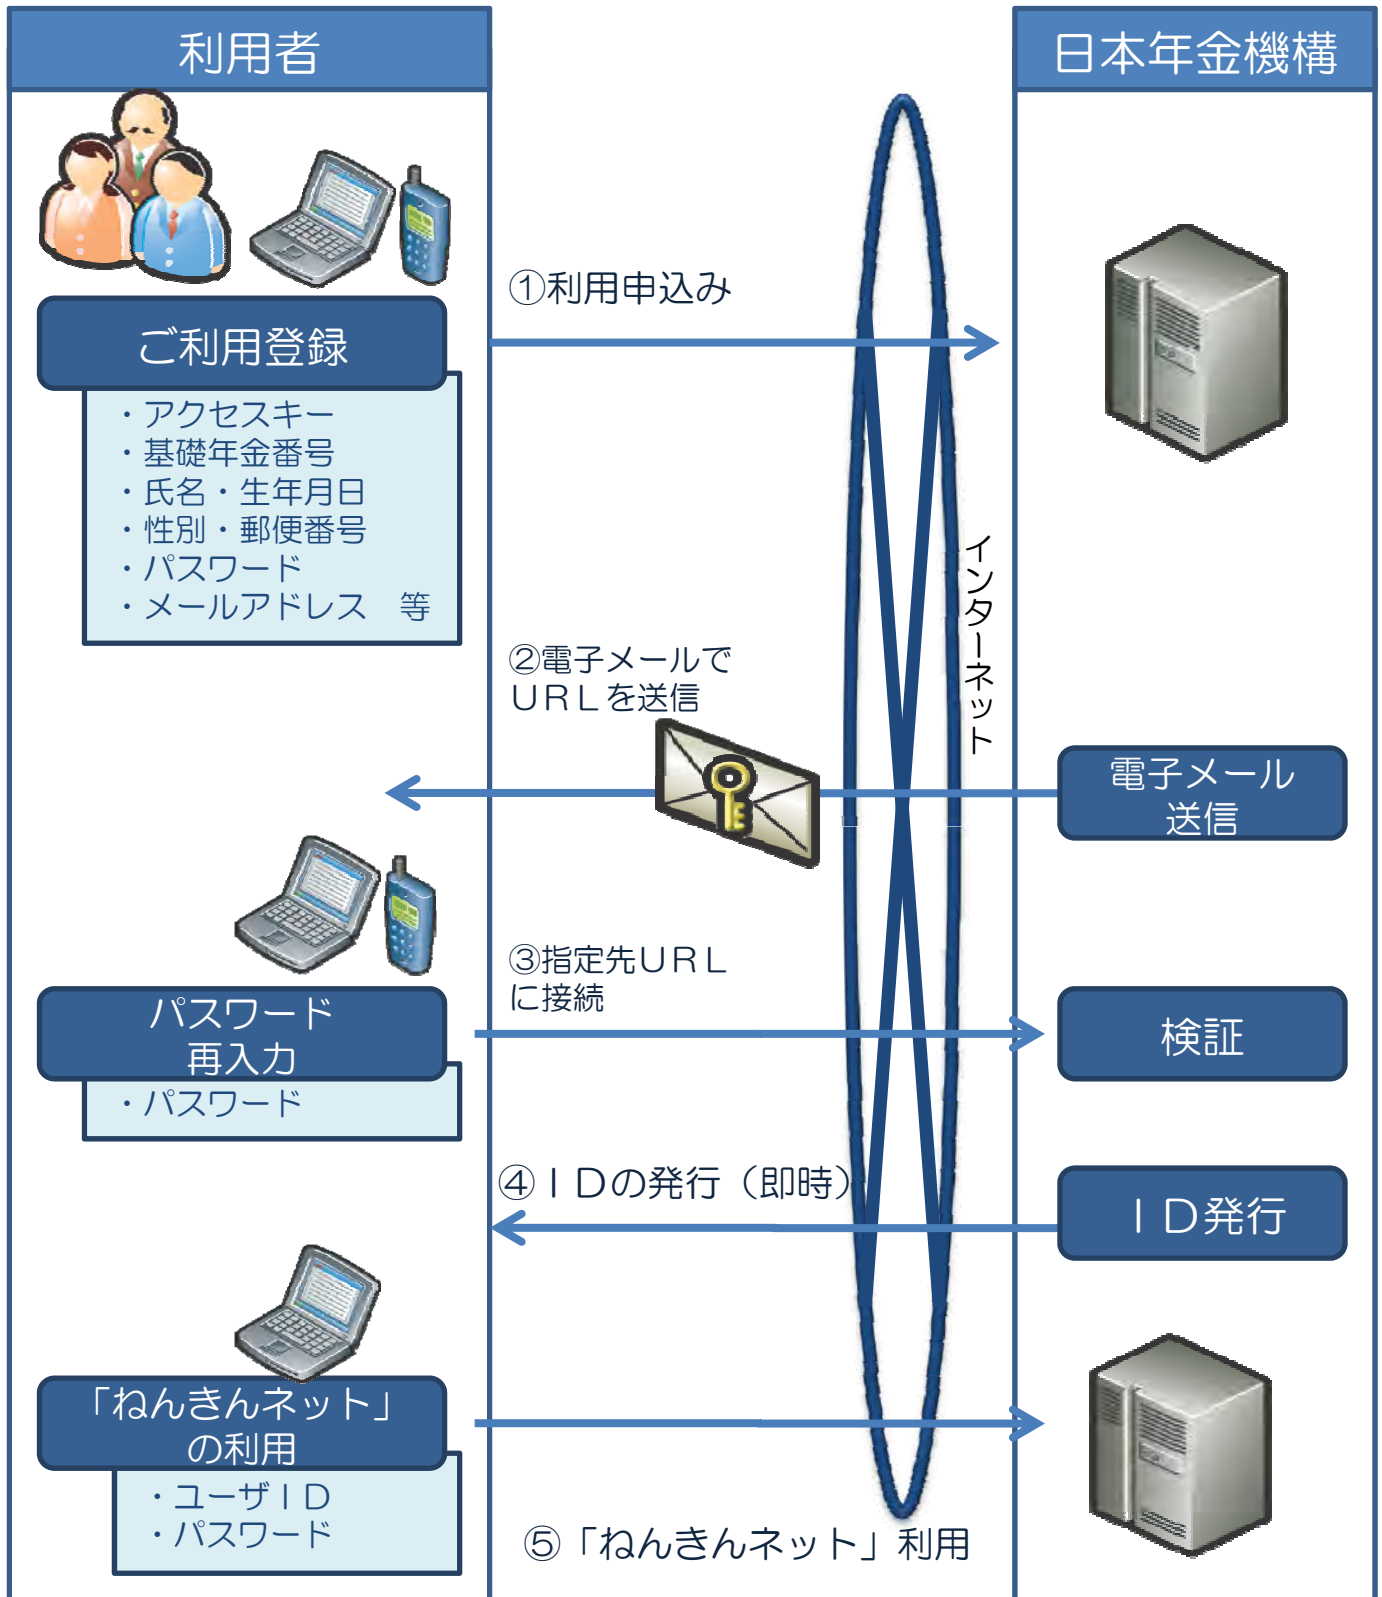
利用者

日本年金機構

①利用申込み

ご利用登録

・アクセスキー
・基礎年金番号
・氏名・生年月日
・性別・郵便番号
・パスワード
・メールアドレス　等

インターネット

②電子メールで
ＵＲＬを送信

電子メール
送信

③指定先ＵＲＬ
に接続

パスワード
再入力

・パスワード

検証

④ＩＤの発行（即時）

ＩＤ発行

「ねんきんネット」
の利用

・ユーザＩＤ
・パスワード

⑤「ねんきんネット」利用